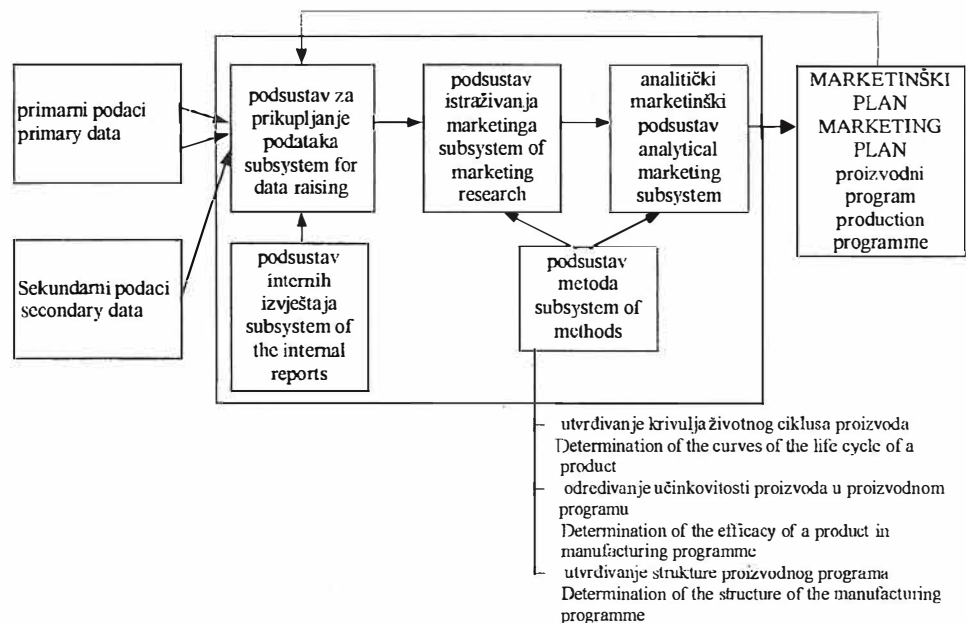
primarni podaci primary data

Sekundarni podaci secondary data

podsustav za prikupljanje podataka subsystem for data raising

podsustav internih izvještaja subsystem of the internal reports

podsustav istraživanja marketinga subsystem of marketing research

analitički marketinški podsustav analytical marketing subsystem

podsustav metoda subsystem of methods

MARKETINŠKI PLAN MARKETING PLAN proizvodni program production programme

- utvrđivanje krivulja životnog ciklusa proizvoda Determination of the curves of the life cycle of a product
- određivanje učinkovitosti proizvoda u proizvodnom programu Determination of the efficacy of a product in manufacturing programme
- utvrđivanje strukture proizvodnog programa Determination of the structure of the manufacturing programme